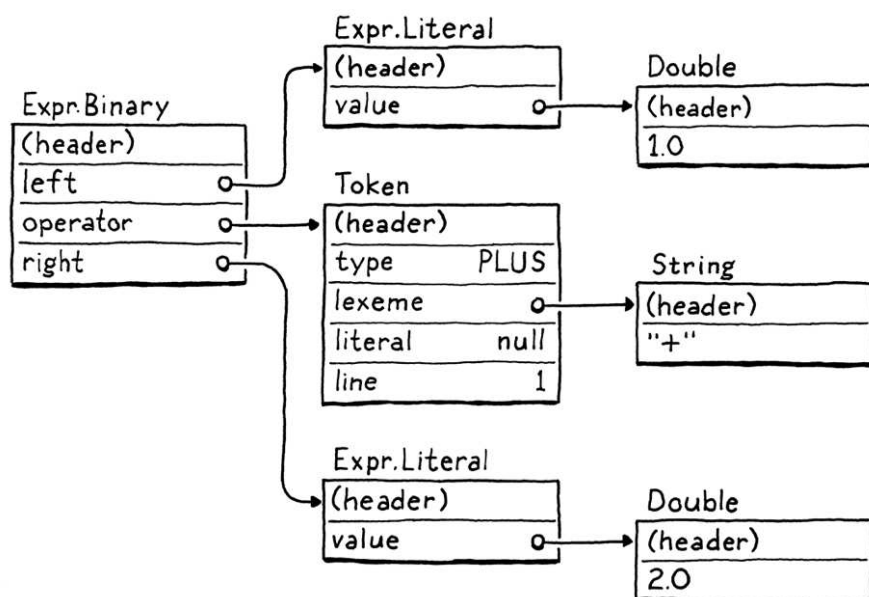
Expr.Binary
(header)
left
operator
right

Expr.Literal
(header)
value

Double
(header)
1.0

Token
(header)
type PLUS
lexeme
literal null
line 1

String
(header)
"+"

Expr.Literal
(header)
value

Double
(header)
2.0